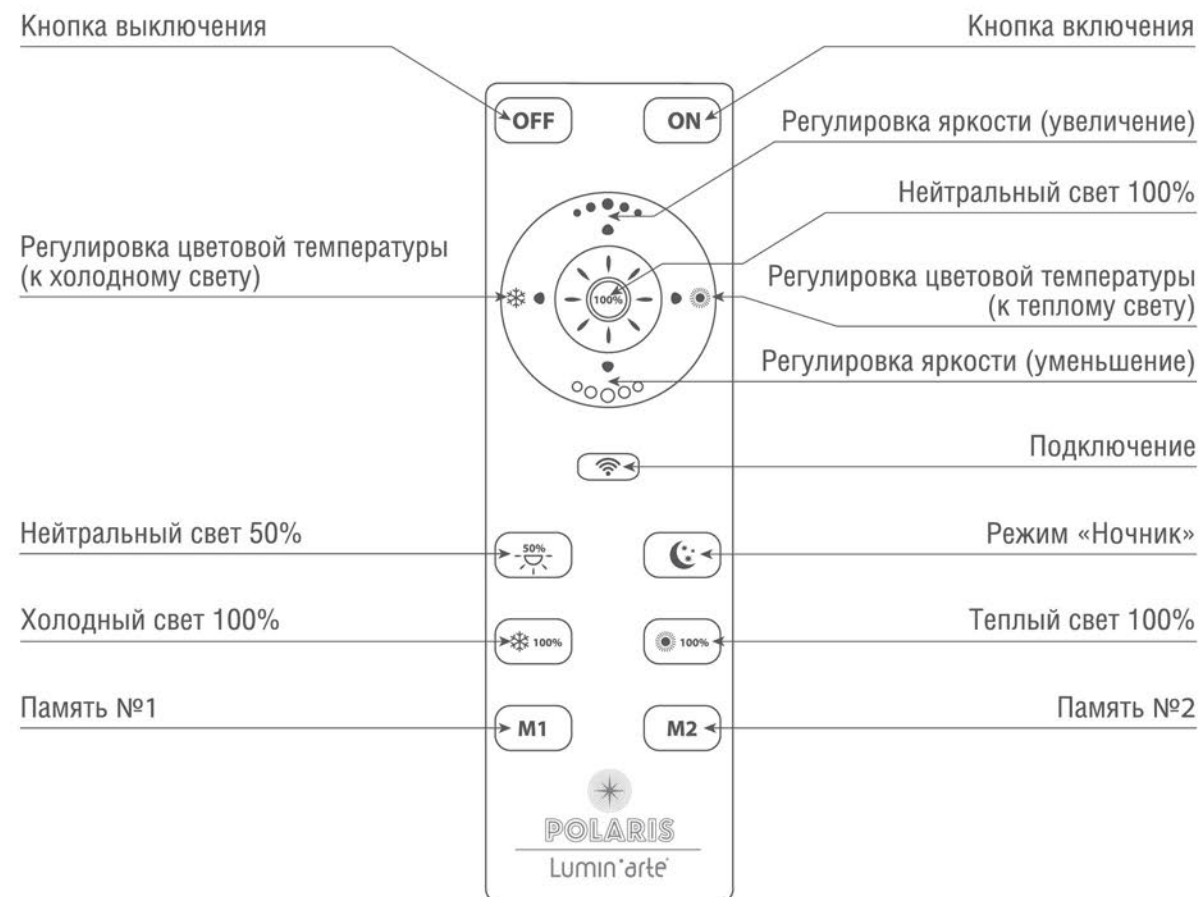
Кнопка выключения

Кнопка включения

OFF

ON

Регулировка яркости (увеличение)

Нейтральный свет 100%

Регулировка цветовой температуры (к холодному свету)

100%

Регулировка цветовой температуры (к теплому свету)

Регулировка яркости (уменьшение)

Подключение

Нейтральный свет 50%

50%

Режим «Ночник»

Холодный свет 100%

100%

100%

Теплый свет 100%

Память №1

M1

M2

Память №2

POLARIS

Lumin'arte